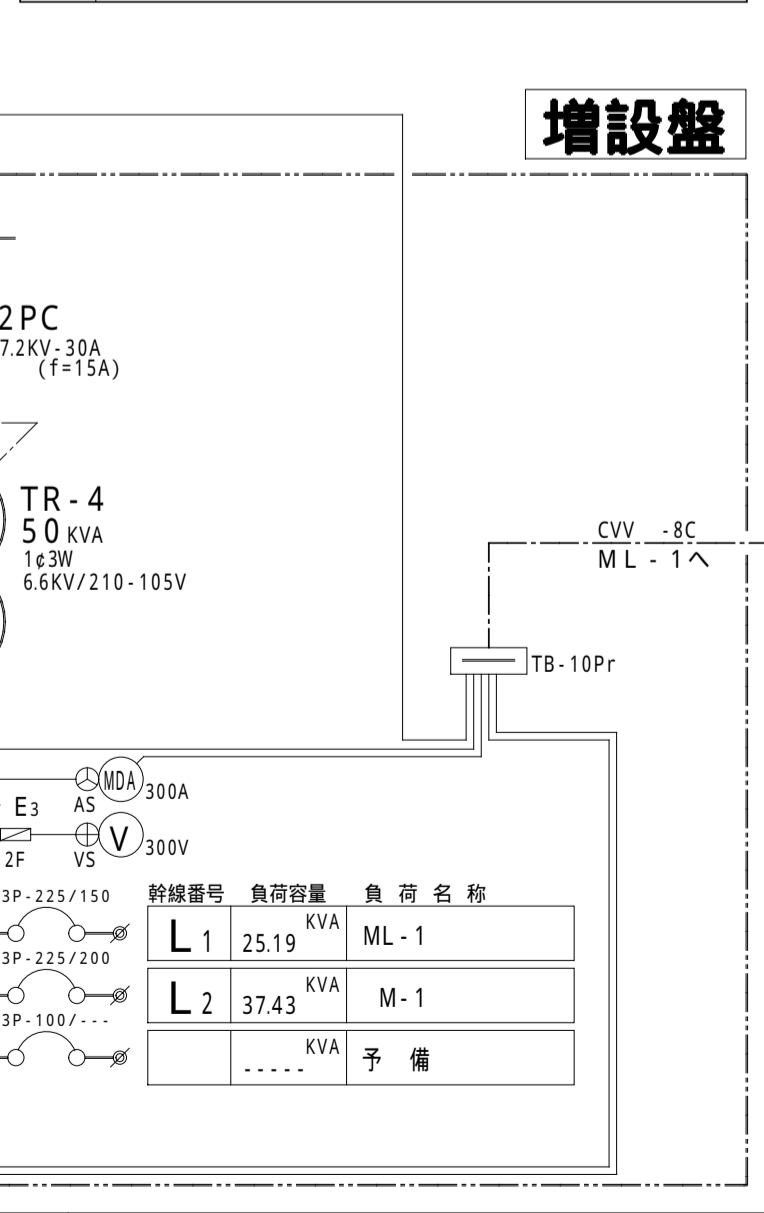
増設盤

2PC
7.2KV-30A
(f=15A)

TR-4
50 KVA
1¢3W
6.6KV/210-105V

CVV -8C
ML - 1へ

TB-10Pr

MDA 300A
E3 AS
V 300V
2F VS

3P-225/150
3P-225/200
3P-100/---

| 幹線番号 | 負荷容量 | 負 荷 名 称 |
|---|---|---|
| L 1 | 25.19 KVA | ML-1 |
| L 2 | 37.43 KVA | M-1 |
| | ----- KVA | 予 備 |